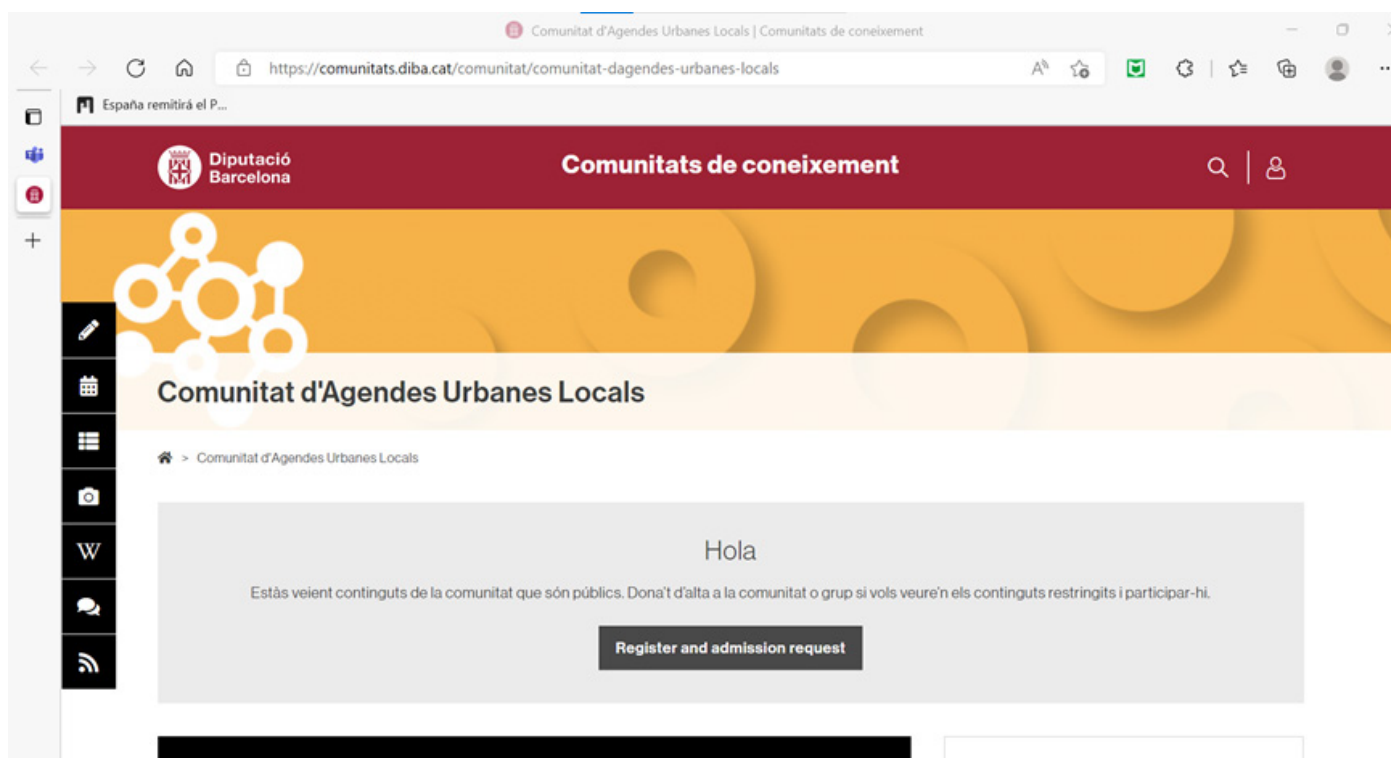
Comunitat d'Agendes Urbanes Locals | Comunitats de coneixement

https://comunitats.diba.cat/comunitat/comunitat-dagendes-urbanes-locals

España remitirá el P...

Diputació Barcelona

Comunitats de coneixement

Comunitat d'Agendes Urbanes Locals

> Comunitat d'Agendes Urbanes Locals

Hola

Estàs veient continguts de la comunitat que són públics. Dona't d'alta a la comunitat o grup si vols veure'n els continguts restringits i participar-hi.

Register and admission request

W